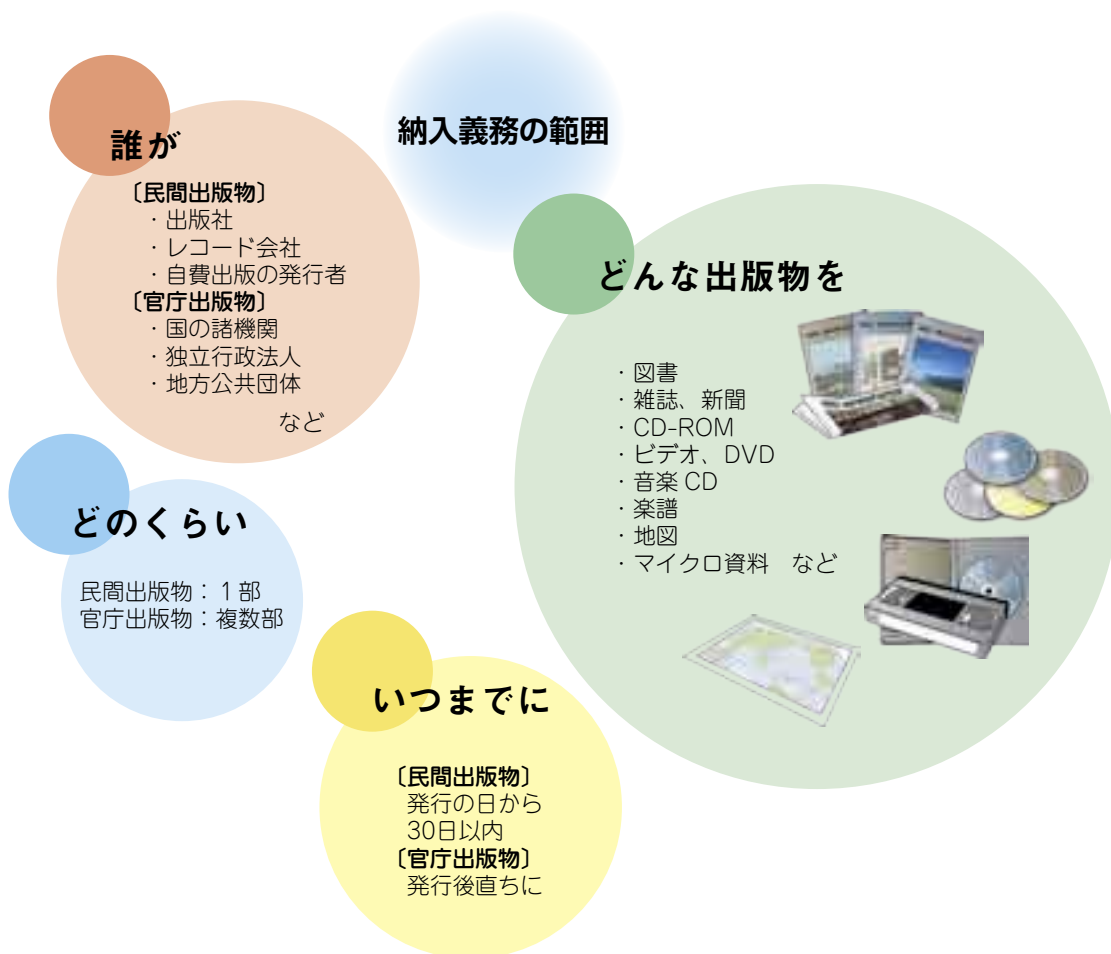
納入義務の範囲

誰が

〔民間出版物〕
・出版社
・レコード会社
・自費出版の発行者
〔官庁出版物〕
・国の諸機関
・独立行政法人
・地方公共団体
など

どんな出版物を

・図書
・雑誌、新聞
・CD-ROM
・ビデオ、DVD
・音楽 CD
・楽譜
・地図
・マイクロ資料　など

どのくらい

民間出版物：１部
官庁出版物：複数部

いつまでに

〔民間出版物〕
発行の日から
30日以内
〔官庁出版物〕
発行後直ちに